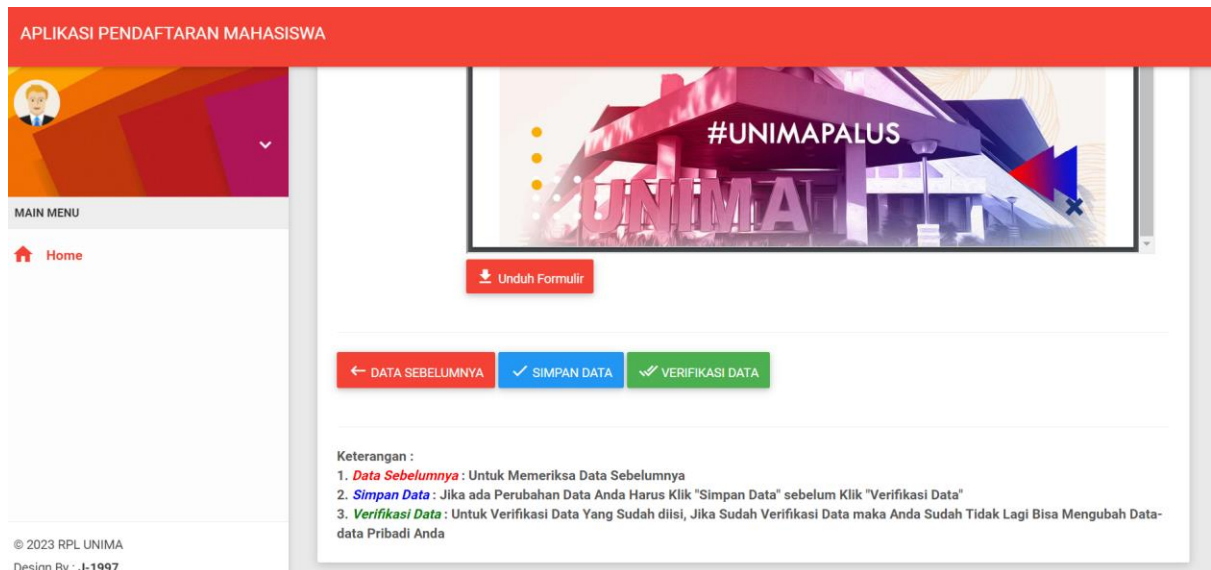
APLIKASI PENDAFTARAN MAHASISWA

MAIN MENU

Home

#UNIMAPALUS

UNIMA

Unduh Formulir

← DATA SEBELUMNYA ✓ SIMPAN DATA ✓ VERIFIKASI DATA

Keterangan :
1. Data Sebelumnya : Untuk Memeriksa Data Sebelumnya
2. Simpan Data : Jika ada Perubahan Data Anda Harus Klik "Simpan Data" sebelum Klik "Verifikasi Data"
3. Verifikasi Data : Untuk Verifikasi Data Yang Sudah diisi, Jika Sudah Verifikasi Data maka Anda Sudah Tidak Lagi Bisa Mengubah Data-data Pribadi Anda

© 2023 RPL UNIMA
Design By : J-1997